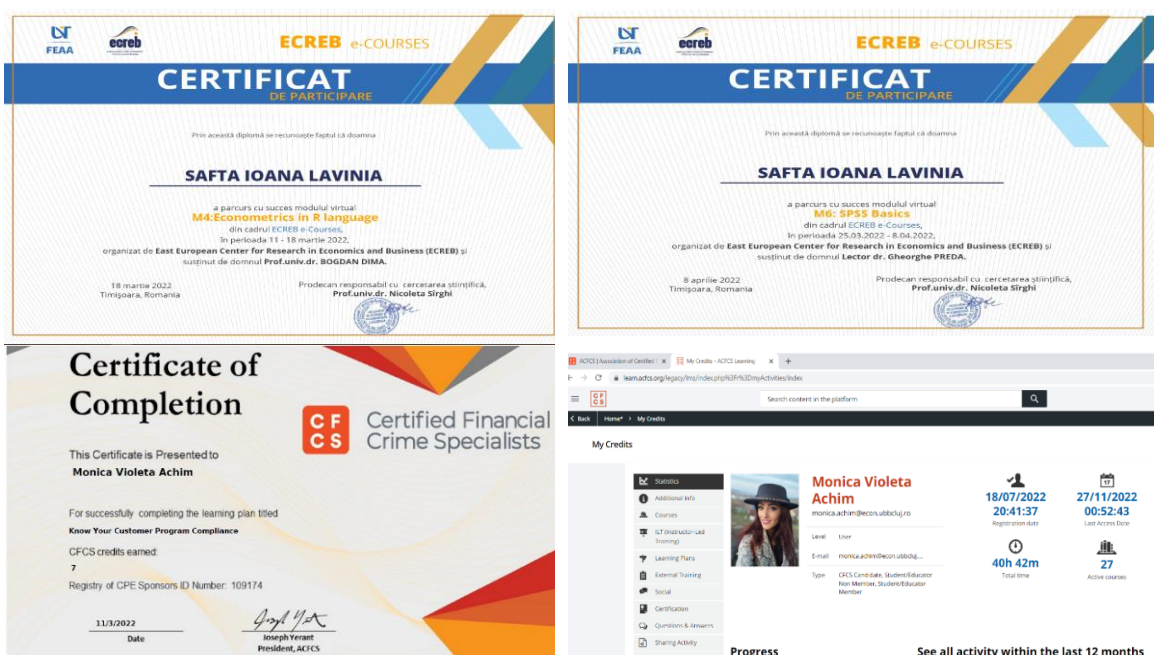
FEAA ecreb ECREB e-COURSES

CERTIFICAT
DE PARTICIPARE

Prin această diplomă se recunoaște faptul că doamna

SAFTA IOANA LAVINIA

a parcurs cu succes modulul virtual
M4:Econometrics in R language
din cadrul ECREB e-Courses,
în perioada 11 - 18 martie 2022,
organizat de East European Center for Research in Economics and Business (ECREB) și susținut de domnul Prof.univ.dr. BOGDAN DIMA.

18 martie 2022
Timișoara, Romania

Prodecan responsabil cu cercetarea științifică,
Prof.univ.dr. Nicoleta Sîrghi

FEAA ecreb ECREB e-COURSES

CERTIFICAT
DE PARTICIPARE

Prin această diplomă se recunoaște faptul că doamna

SAFTA IOANA LAVINIA

a parcurs cu succes modulul virtual
M6: SPSS Basics
din cadrul ECREB e-Courses,
în perioada 25.03.2022 - 8.04.2022,
organizat de East European Center for Research in Economics and Business (ECREB) și susținut de domnul Lector dr. Gheorghe PREDA.

8 aprilie 2022
Timișoara, Romania

Prodecan responsabil cu cercetarea științifică,
Prof.univ.dr. Nicoleta Sîrghi

Certificate of Completion

CF CS Certified Financial Crime Specialists

This Certificate is Presented to
Monica Violeta Achim

For successfully completing the learning plan titled
Know Your Customer Program Compliance

CFCS credits earned:
7

Registry of CPE Sponsors ID Number: 109174

11/3/2022
Date

Joseph Yerant
President, ACFCS

ACFCS | Association of Certified | My Credits - ACFCS Learning +

learn.acfcs.org/legacy/lms/index.php%3Fr%3DmyActivities/index

Search content in the platform

Back Home* My Credits

My Credits

Statistics
Additional Info
Courses
ILT (Instructor-Led Training)
Learning Plans
External Training
Social
Certification
Questions & Answers
Sharing Activity

Monica Violeta Achim
monica.achim@econ.ubbcluj.ro

Level User
E-mail monica.achim@econ.ubbcluj...
Type CFCS Candidate, Student/Educator Non Member, Student/Educator Member

18/07/2022
20:41:37
Registration date

27/11/2022
00:52:43
Last Access Date

40h 42m
Total time

27
Active courses

Progress

See all activity within the last 12 months